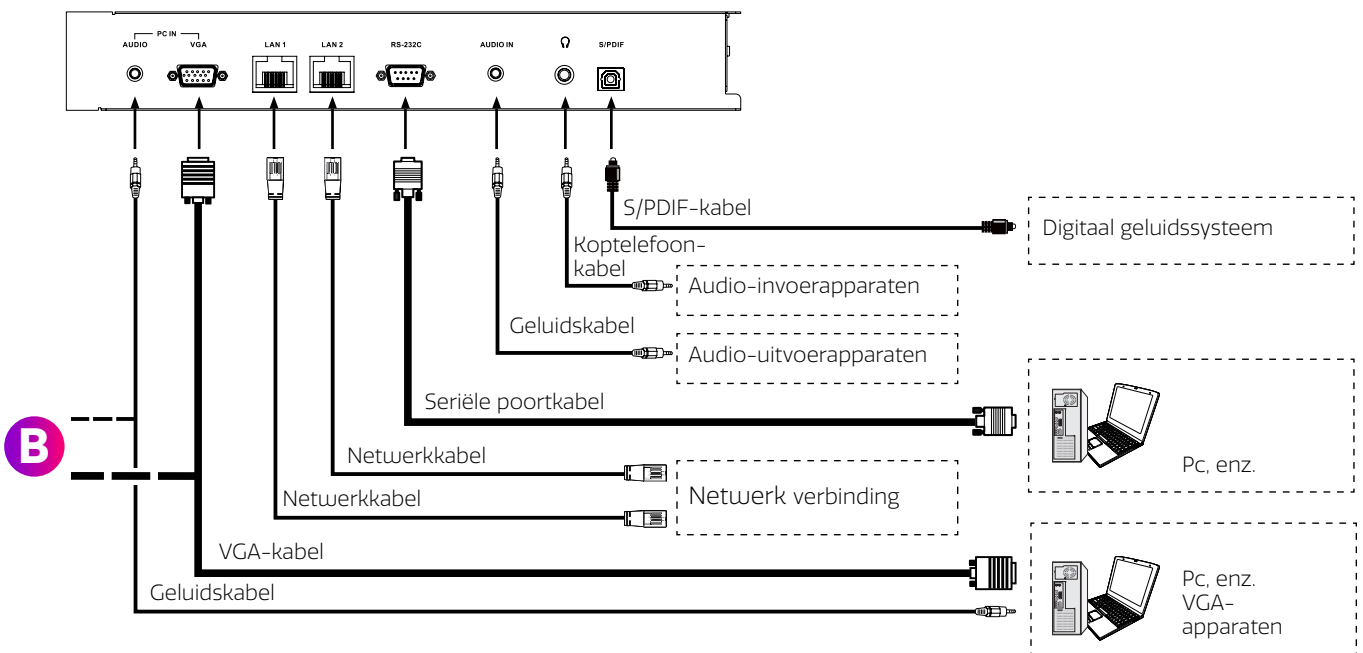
PC IN
AUDIO
VGA
LAN 1
LAN 2
RS-232C
AUDIO IN
S/PDIF

S/PDIF-kabel
Digitaal geluidssysteem
Koptelefoonkabel
Audio-invoerapparaten
Geluidskabel
Audio-uitvoerapparaten
Seriële poortkabel
Pc, enz.
B
Netwerkkabel
Netwerk verbinding
Netwerkkabel
VGA-kabel
Pc, enz.
VGA-apparaten
Geluidskabel